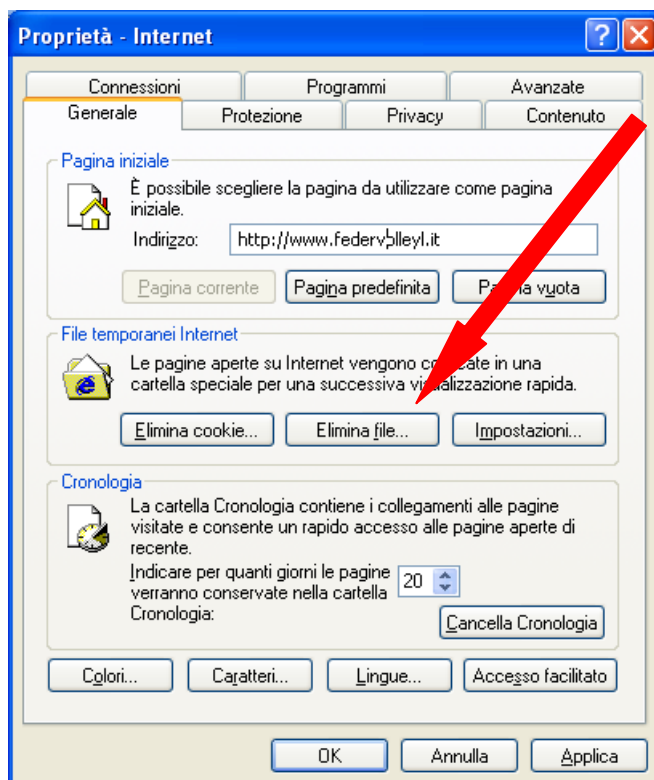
Proprietà - Internet

Connessioni
Programmi
Avanzate
Generale
Protezione
Privacy
Contenuto

Pagina iniziale
È possibile scegliere la pagina da utilizzare come pagina iniziale.
Indirizzo: http://www.federv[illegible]lleyl.it
Pagina corrente
Pagina predefinita
Pa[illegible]a vuota

File temporanei Internet
Le pagine aperte su Internet vengono co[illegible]ate in una cartella speciale per una successiva vi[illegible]alizzazione rapida.
Elimina cookie...
Elimina file...
Impostazioni...

Cronologia
La cartella Cronologia contiene i collegamenti alle pagine visitate e consente un rapido accesso alle pagine aperte di recente.
Indicare per quanti giorni le pagine verranno conservate nella cartella Cronologia: 20
Cancella Cronologia

Colori...
Caratteri...
Lingue...
Accesso facilitato

OK
Annulla
Applica